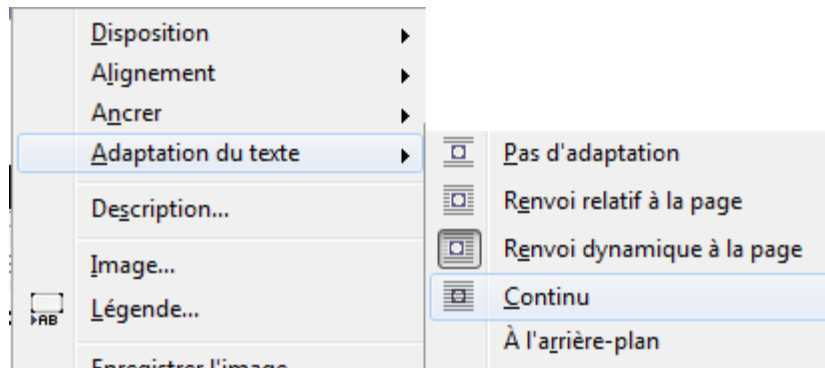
Disposition
Alignement
Ancrer
Adaptation du texte
Description...
Image...
AB Légende...
Enregistrer l'image

Pas d'adaptation
Renvoi relatif à la page
Renvoi dynamique à la page
Continu
À l'arrière-plan